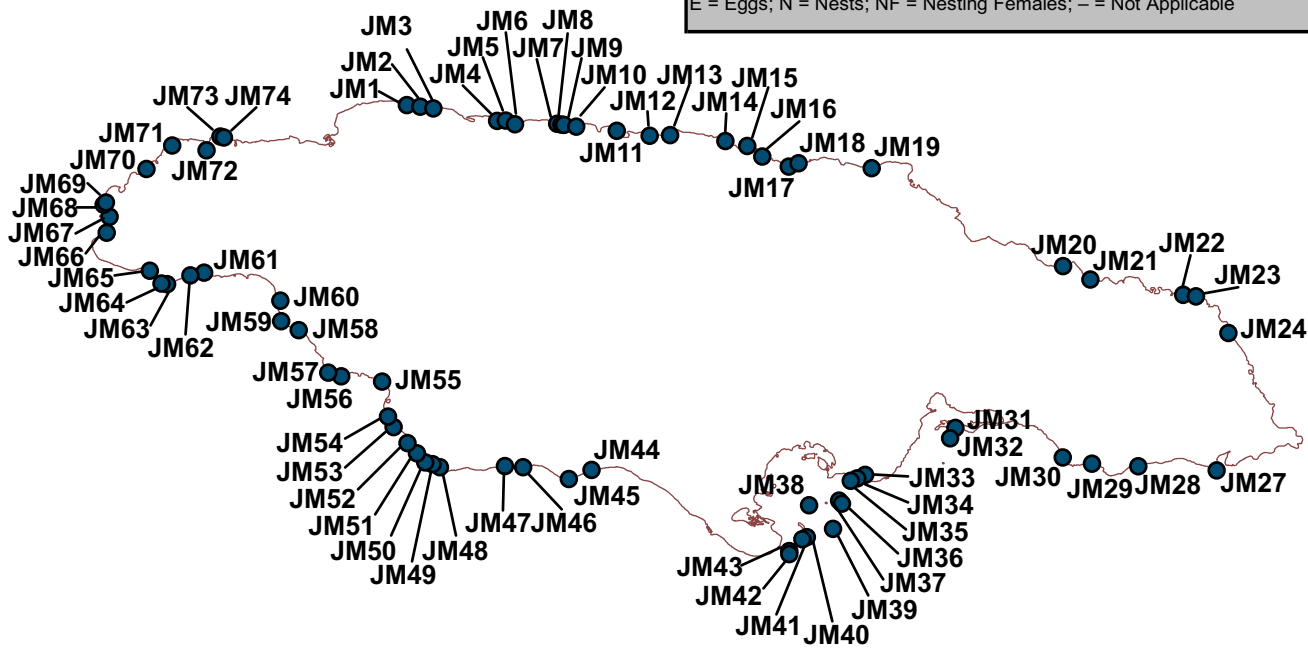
E = Eggs; N = Nests; NF = Nesting Females; – = Not Applicable

JM3
JM6
JM8
JM5
JM7
JM9
JM2
JM4
JM10
JM13
JM15
JM73
JM74
JM1
JM12
JM14
JM16
JM71
JM11
JM18
JM19
JM70
JM72
JM17
JM69
JM68
JM67
JM66
JM20
JM22
JM21
JM61
JM23
JM65
JM64
JM60
JM24
JM63
JM59
JM58
JM62
JM57
JM55
JM56
JM31
JM32
JM54
JM44
JM53
JM33
JM30
JM38
JM52
JM45
JM34
JM29
JM28
JM27
JM47
JM46
JM35
JM51
JM50
JM48
JM36
JM49
JM43
JM37
JM42
JM39
JM41
JM40